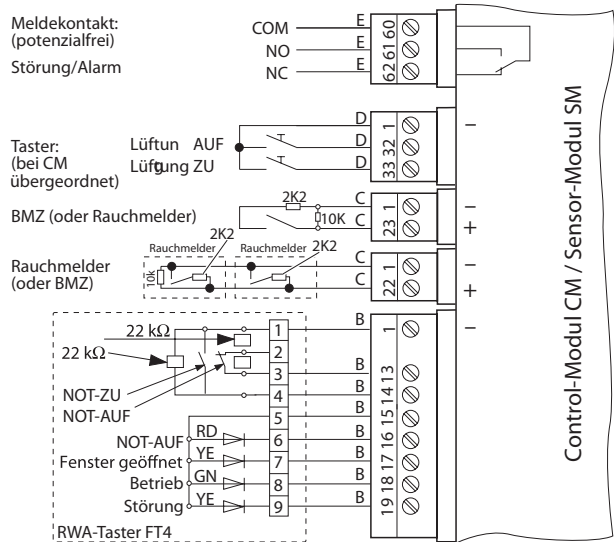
Meldekontakt:
(potenzialfrei)
Störung/Alarm

COM
NO
NC
E
E
E
60
61
62

Taster:
(bei CM
übergeordnet)
Lüftun AUF
Lüfgung ZU
D
D
D
1
32
33
–

BMZ (oder Rauchmelder)
2K2
10K
C
C
1
23
–
+

Rauchmelder
(oder BMZ)
10k
Rauchmelder
2K2
Rauchmelder
2K2
C
C
1
22
–
+

22 kΩ
22 kΩ
NOT-ZU
NOT-AUF
1
2
3
4
5
6
7
8
9
B
B
B
B
B
B
B
B
1
13
14
15
16
17
18
19
–
NOT-AUF
RD
Fenster geöffnet
YE
Betrieb
GN
Störung
YE
RWA-Taster FT4

Control-Modul CM / Sensor-Modul SM